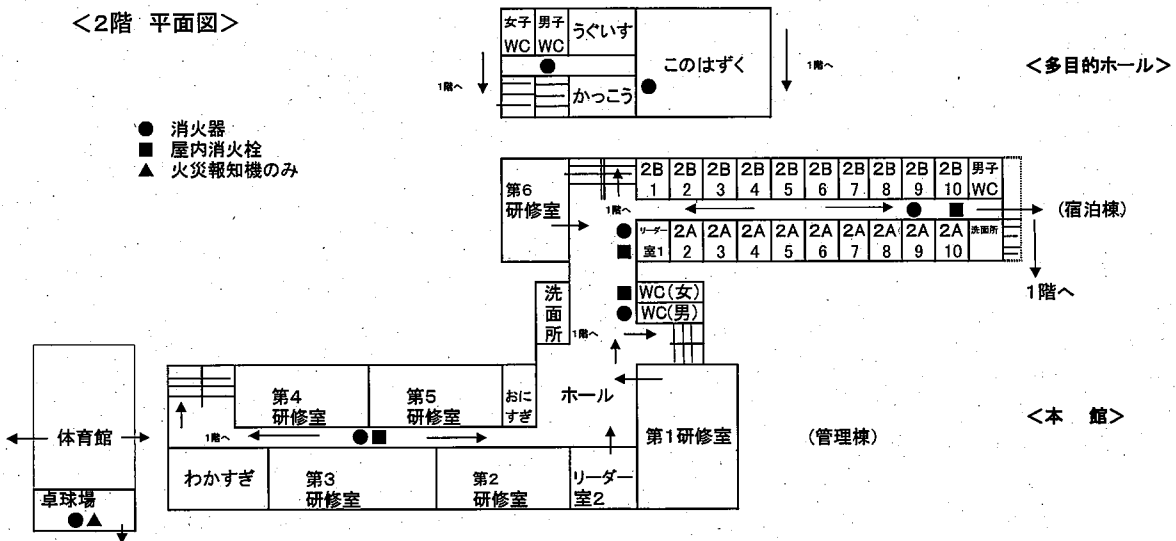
<2階 平面図>

女子 WC
男子 WC
うぐいす
このはずく
かっこう
1階へ
1階へ
<多目的ホール>

● 消火器
■ 屋内消火栓
▲ 火災報知機のみ

第6 研修室
1階へ
| 2B 1 | 2B 2 | 2B 3 | 2B 4 | 2B 5 | 2B 6 | 2B 7 | 2B 8 | 2B 9 | 2B 10 | 男子 WC |
|---|---|---|---|---|---|---|---|---|---|---|
| リーダー室1 | 2A 2 | 2A 3 | 2A 4 | 2A 5 | 2A 6 | 2A 7 | 2A 8 | 2A 9 | 2A 10 | 洗面所 |

(宿泊棟)
1階へ

洗面所
WC(女)
WC(男)
1階へ

第4 研修室
第5 研修室
おにすぎ
ホール
1階へ
体育館
第1研修室
(管理棟)
<本 館>
わかすぎ
第3 研修室
第2 研修室
リーダー室2
卓球場